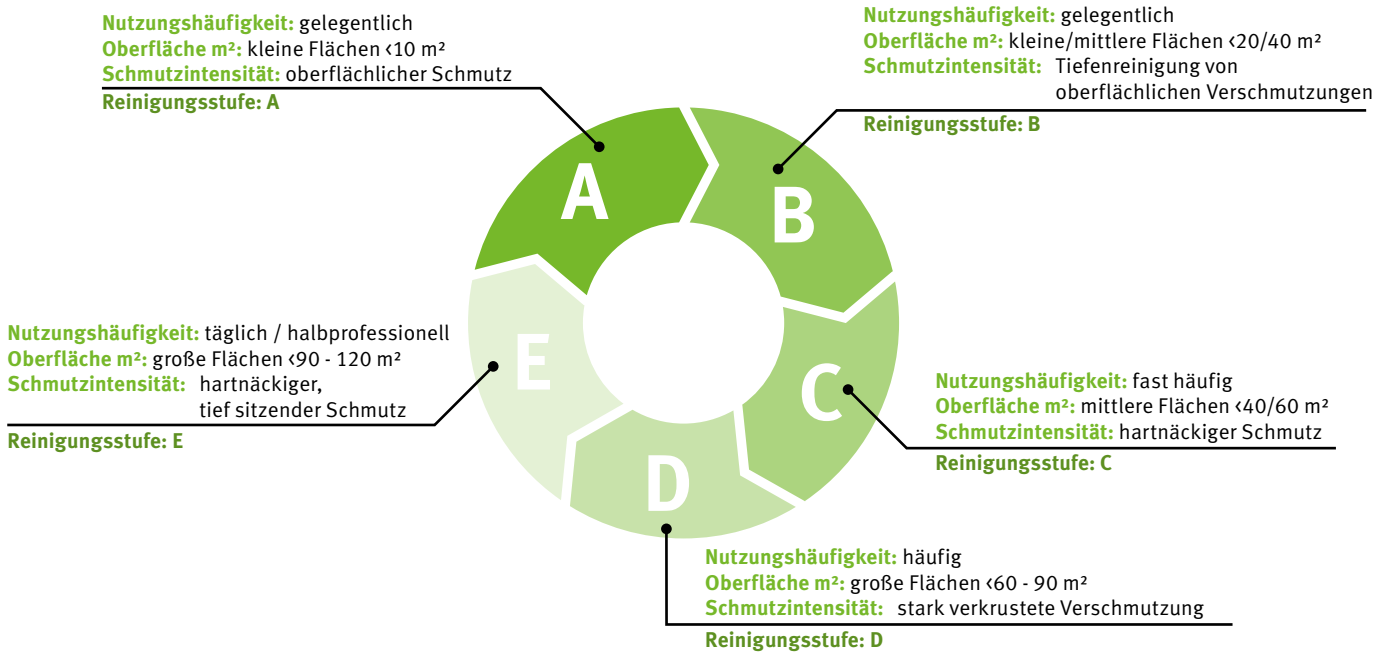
Nutzungshäufigkeit: gelegentlich
Oberfläche m²: kleine Flächen ‹10 m²
Schmutzintensität: oberflächlicher Schmutz
Reinigungsstufe: A

Nutzungshäufigkeit: gelegentlich
Oberfläche m²: kleine/mittlere Flächen ‹20/40 m²
Schmutzintensität: Tiefenreinigung von oberflächlichen Verschmutzungen
Reinigungsstufe: B

A

B

E

C

D

Nutzungshäufigkeit: täglich / halbprofessionell
Oberfläche m²: große Flächen ‹90 - 120 m²
Schmutzintensität: hartnäckiger, tief sitzender Schmutz
Reinigungsstufe: E

Nutzungshäufigkeit: fast häufig
Oberfläche m²: mittlere Flächen ‹40/60 m²
Schmutzintensität: hartnäckiger Schmutz
Reinigungsstufe: C

Nutzungshäufigkeit: häufig
Oberfläche m²: große Flächen ‹60 - 90 m²
Schmutzintensität: stark verkrustete Verschmutzung
Reinigungsstufe: D